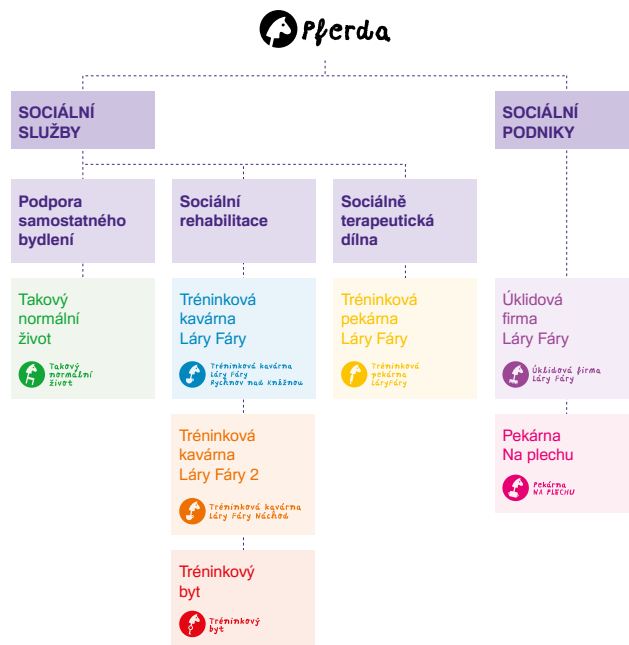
Pferda

SOCIÁLNÍ SLUŽBY

SOCIÁLNÍ PODNIKY

Podpora samostatného bydlení

Sociální rehabilitace

Sociálně terapeutická dílna

Takový normální život

Takový normální život

Tréninková kavárna Láry Fáry

Tréninková kavárna Láry Fáry Rychnov nad Kněžnou

Tréninková pekárna Láry Fáry

Tréninková pekárna LáryFáry

Úklidová firma Láry Fáry

Úklidová firma Láry Fáry

Tréninková kavárna Láry Fáry 2

Tréninková kavárna Láry Fáry Náchod

Pekárna Na plechu

Pekárna NA PLECHU

Tréninkový byt

Tréninkový byt